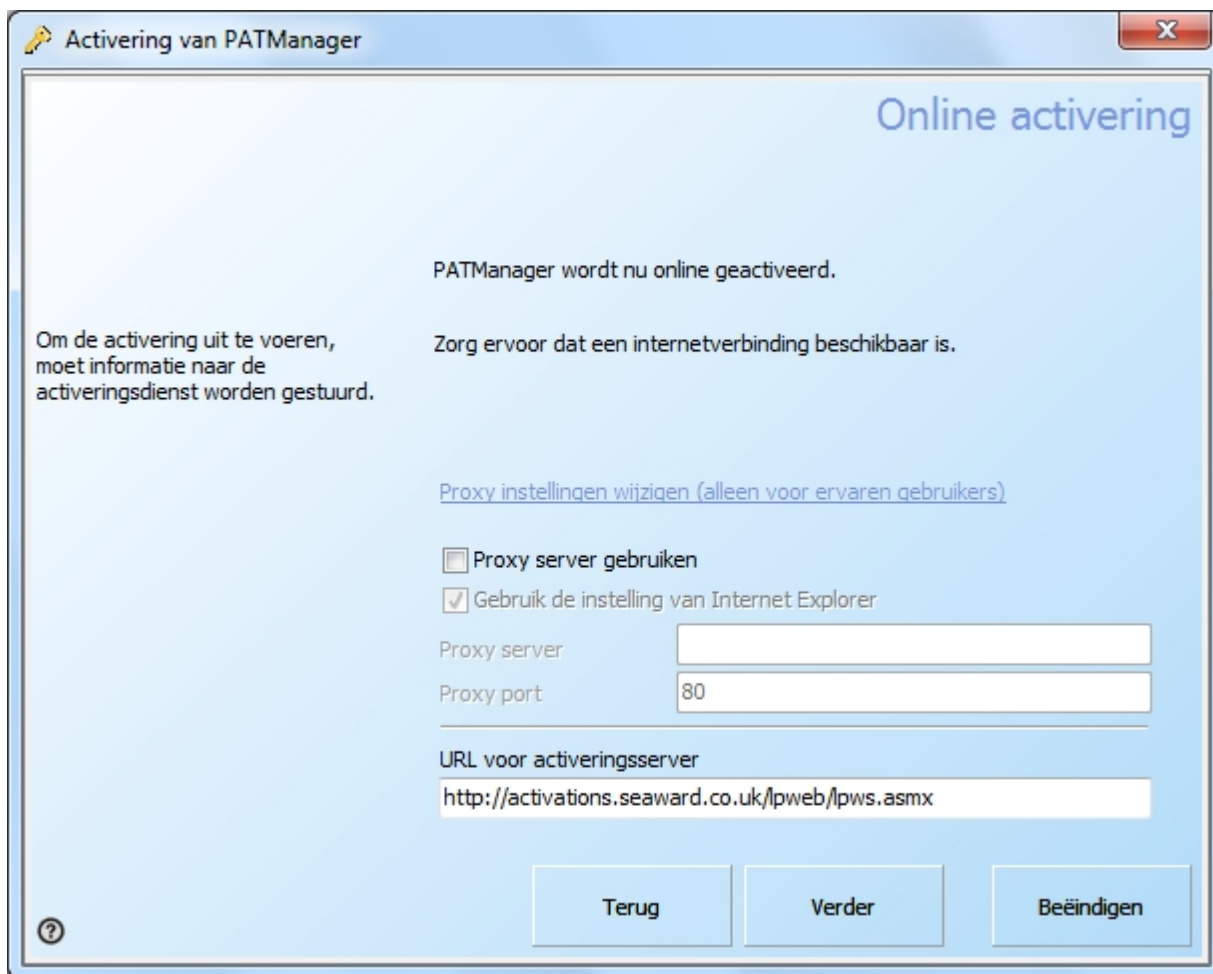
Activering van PATManager

Online activering

Om de activering uit te voeren, moet informatie naar de activeringsdienst worden gestuurd.

PATManager wordt nu online geactiveerd.

Zorg ervoor dat een internetverbinding beschikbaar is.

Proxy instellingen wijzigen (alleen voor ervaren gebruikers)

Proxy server gebruiken

Gebruik de instelling van Internet Explorer

Proxy server

Proxy port 80

URL voor activeringsserver

http://activations.seaward.co.uk/lpweb/lpws.asmx

Terug

Verder

Beëindigen

?